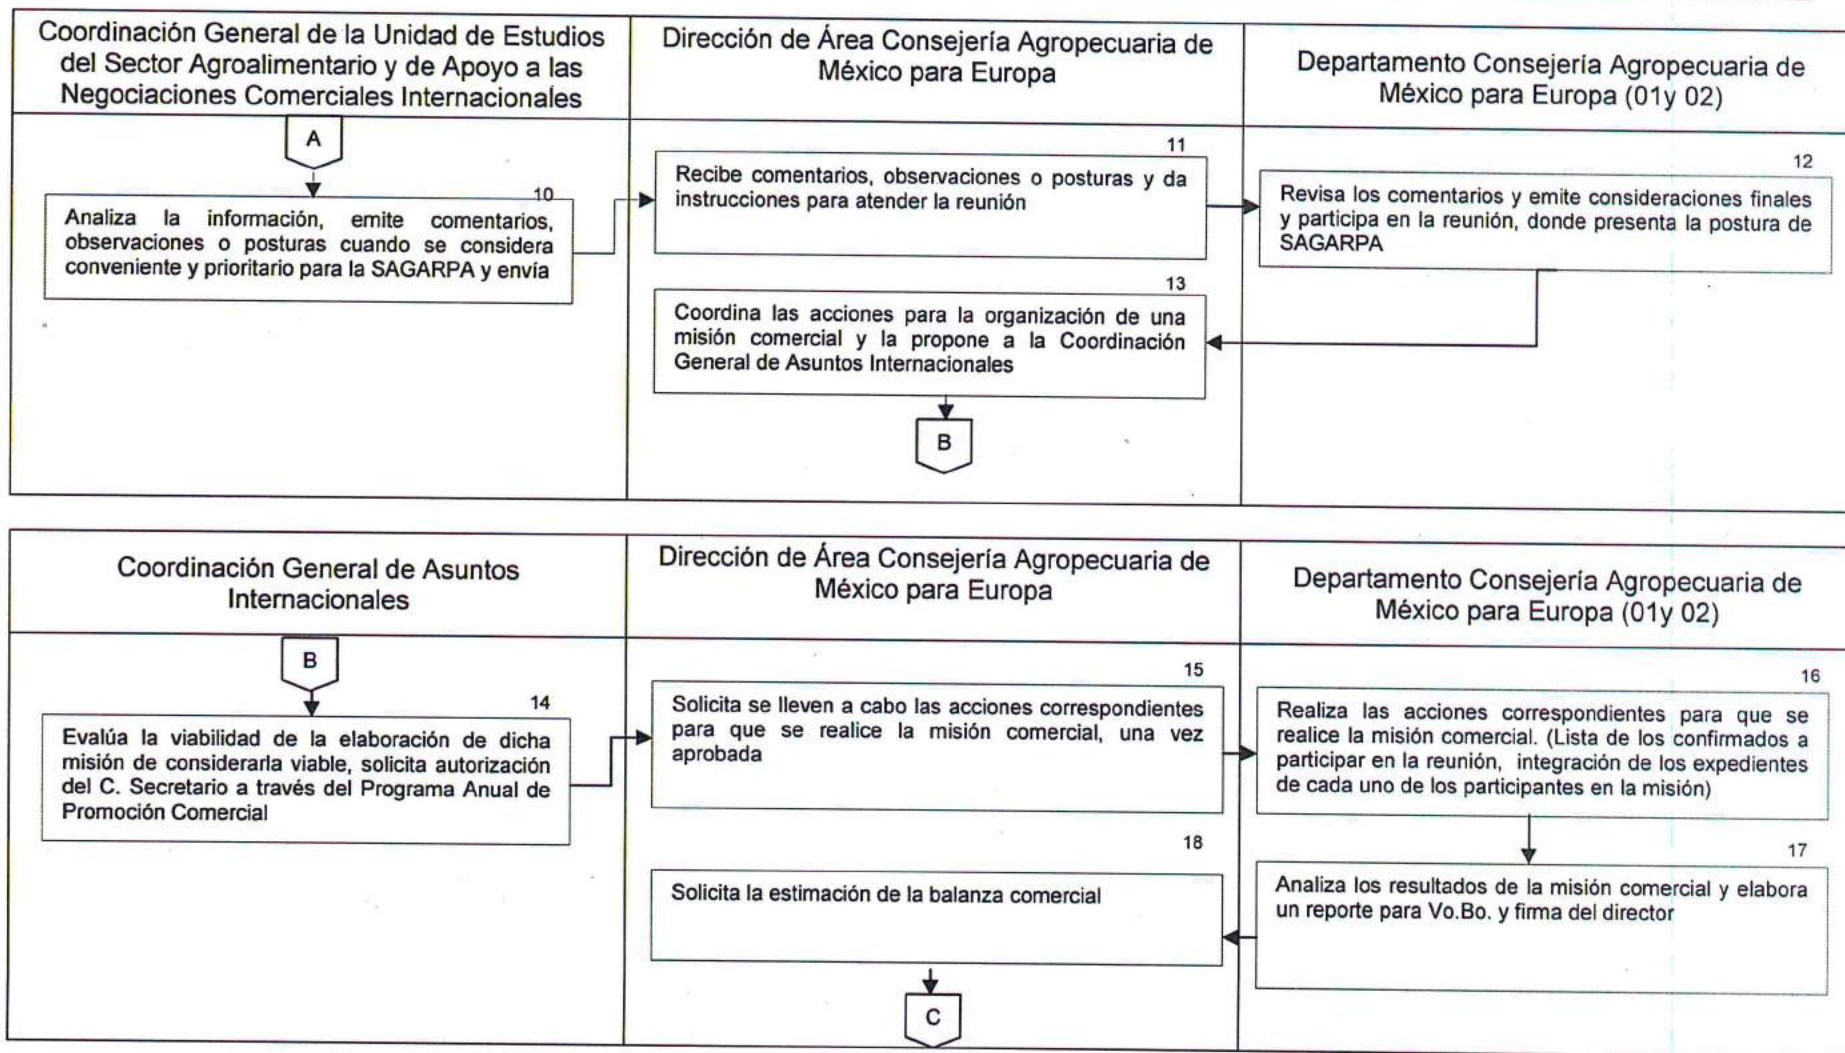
Coordinación General de la Unidad de Estudios del Sector Agroalimentario y de Apoyo a las Negociaciones Comerciales Internacionales

Dirección de Área Consejería Agropecuaria de México para Europa

Departamento Consejería Agropecuaria de México para Europa (01y 02)

A

10
Analiza la información, emite comentarios, observaciones o posturas cuando se considera conveniente y prioritario para la SAGARPA y envía

11
Recibe comentarios, observaciones o posturas y da instrucciones para atender la reunión

12
Revisa los comentarios y emite consideraciones finales y participa en la reunión, donde presenta la postura de SAGARPA

13
Coordina las acciones para la organización de una misión comercial y la propone a la Coordinación General de Asuntos Internacionales

B

Coordinación General de Asuntos Internacionales

Dirección de Área Consejería Agropecuaria de México para Europa

Departamento Consejería Agropecuaria de México para Europa (01y 02)

B

14
Evalúa la viabilidad de la elaboración de dicha misión de considerarla viable, solicita autorización del C. Secretario a través del Programa Anual de Promoción Comercial

15
Solicita se lleven a cabo las acciones correspondientes para que se realice la misión comercial, una vez aprobada

16
Realiza las acciones correspondientes para que se realice la misión comercial. (Lista de los confirmados a participar en la reunión, integración de los expedientes de cada uno de los participantes en la misión)

17
Analiza los resultados de la misión comercial y elabora un reporte para Vo.Bo. y firma del director

18
Solicita la estimación de la balanza comercial

C